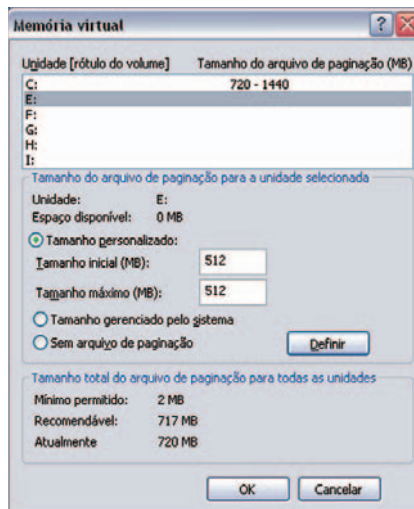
Memória virtual

Unidade [rótulo do volume] | Tamanho do arquivo de paginação (MB)

C: 720 - 1440
E:
F:
G:
H:
I:

Tamanho do arquivo de paginação para a unidade selecionada

Unidade: E:
Espaço disponível: 0 MB

Tamanho personalizado:
Tamanho inicial (MB): 512
Tamanho máximo (MB): 512
Tamanho gerenciado pelo sistema
Sem arquivo de paginação
Definir

Tamanho total do arquivo de paginação para todas as unidades

Mínimo permitido: 2 MB
Recomendável: 717 MB
Atualmente 720 MB

OK
Cancelar